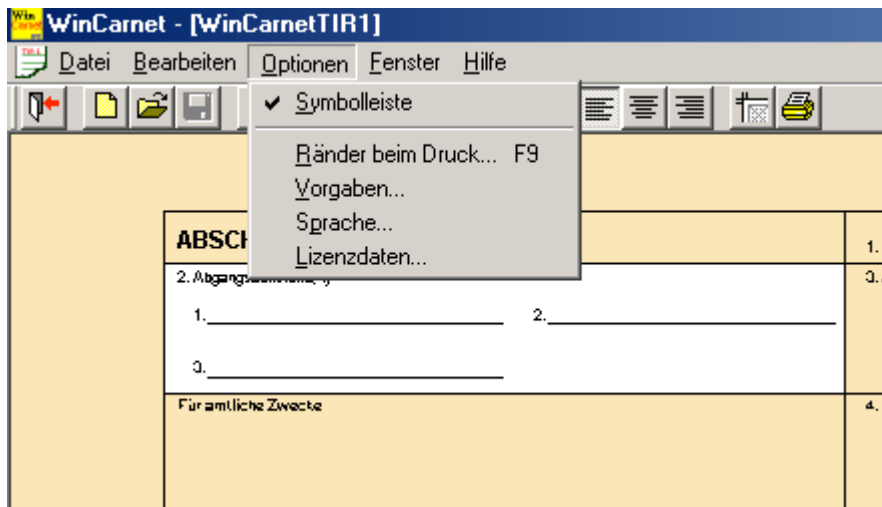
WinCarnet - [WinCarnetTIR1]

Datei Bearbeiten Optionen Fenster Hilfe

✔ Symbolleiste

Ränder beim Druck... F9
Vorgaben...
Sprache...
Lizenzdaten...

ABSCH

1.

2. Abgangs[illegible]

3.

1.

2.

3.

Für amtliche Zwecke

4.